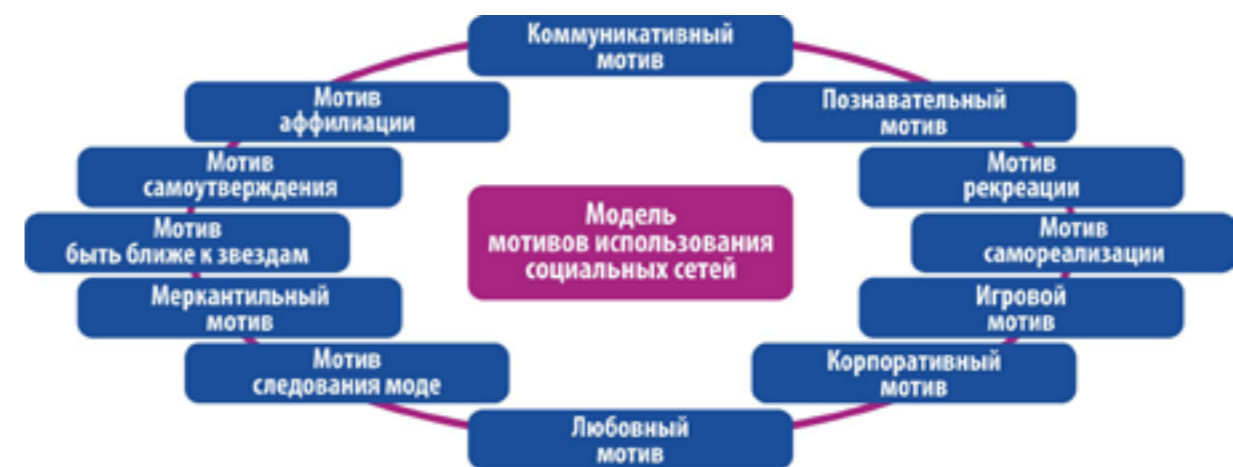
Коммуникативный мотив

Мотив аффилиации

Познавательный мотив

Мотив самоутверждения

Мотив рекреации

Модель мотивов использования социальных сетей

Мотив быть ближе к звездам

Мотив самореализации

Меркантильный мотив

Игровой мотив

Мотив следования моде

Корпоративный мотив

Любовный мотив